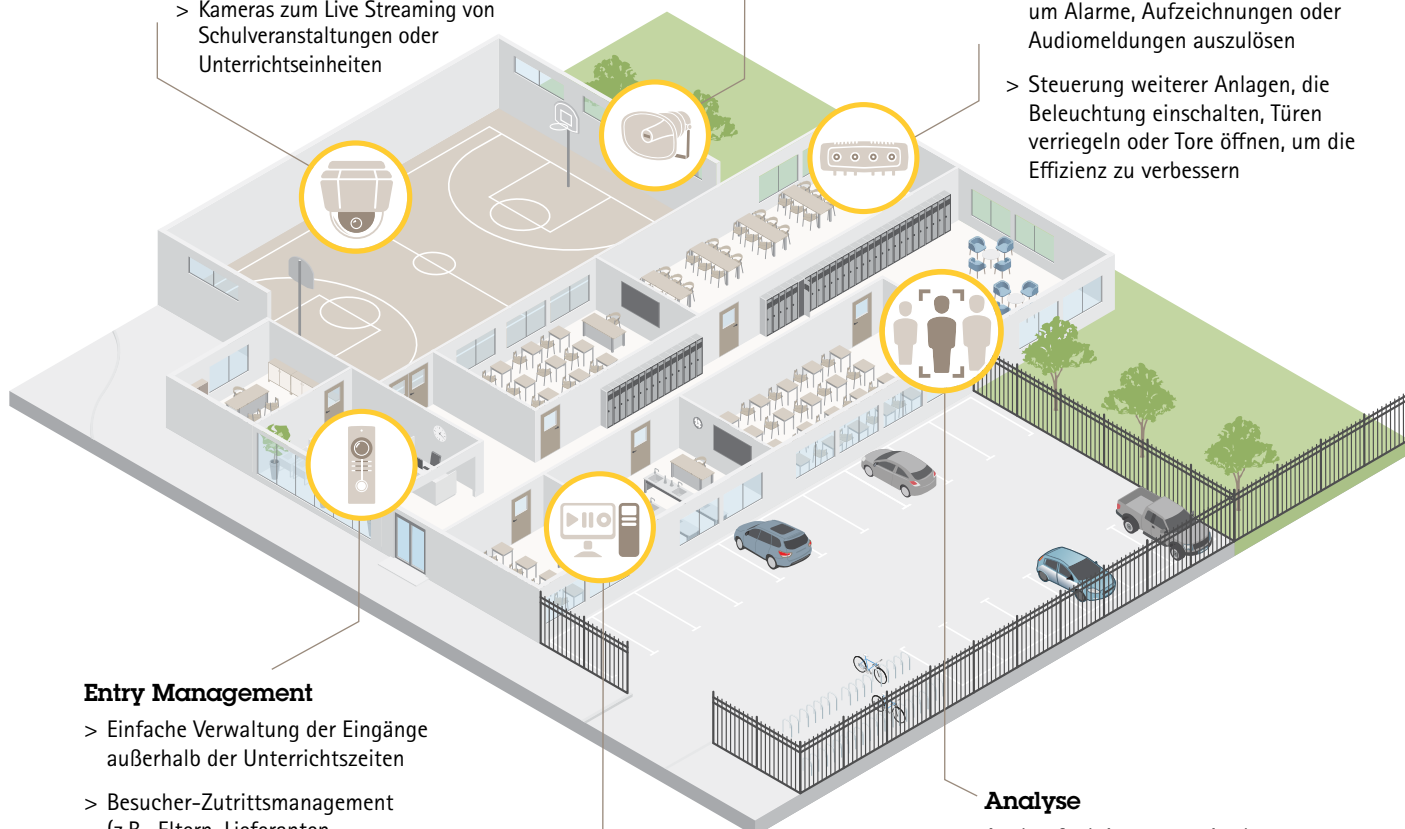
> Kameras zum Live Streaming von Schulveranstaltungen oder Unterrichtseinheiten

um Alarme, Aufzeichnungen oder Audiomeldungen auszulösen

> Steuerung weiterer Anlagen, die Beleuchtung einschalten, Türen verriegeln oder Tore öffnen, um die Effizienz zu verbessern

Entry Management

> Einfache Verwaltung der Eingänge außerhalb der Unterrichtszeiten

> Besucher-Zutrittsmanagement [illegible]

Analyse